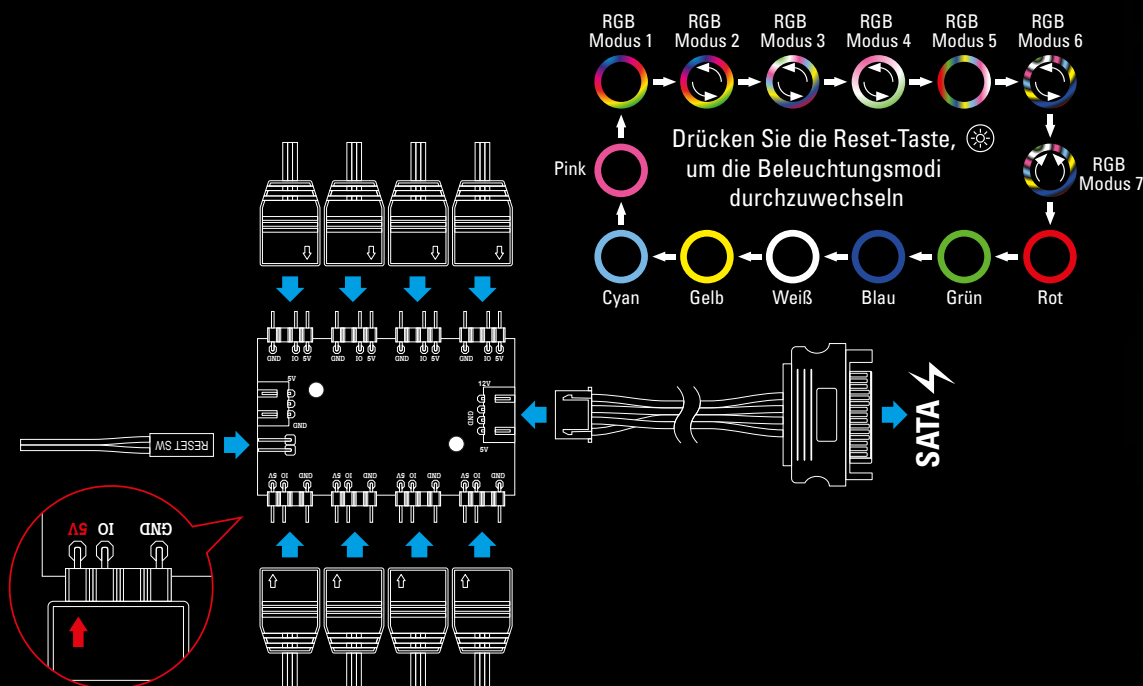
RGB Modus 1
RGB Modus 2
RGB Modus 3
RGB Modus 4
RGB Modus 5
RGB Modus 6

Drücken Sie die Reset-Taste, um die Beleuchtungsmodi durchzuwechseln

Pink

RGB Modus 7

Cyan
Gelb
Weiß
Blau
Grün
Rot

GND IO 5V
GND IO 5V
GND IO 5V
GND IO 5V

5V
GND
12V
GND
5V

RESET SW

5V IO GND
5V IO GND
5V IO GND
5V IO GND

SATA

5V IO GND